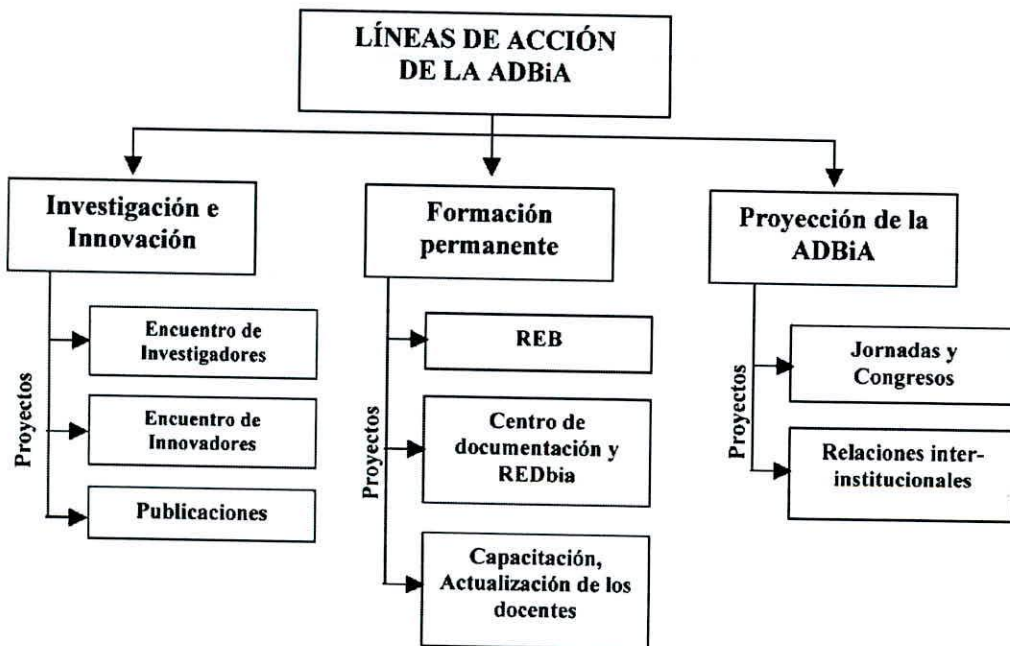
LÍNEAS DE ACCIÓN DE LA ADBiA

Investigación e Innovación

Proyectos

Encuentro de Investigadores

Encuentro de Innovadores

Publicaciones

Formación permanente

Proyectos

REB

Centro de documentación y REDbia

Capacitación, Actualización de los docentes

Proyección de la ADBiA

Proyectos

Jornadas y Congresos

Relaciones inter-institucionales